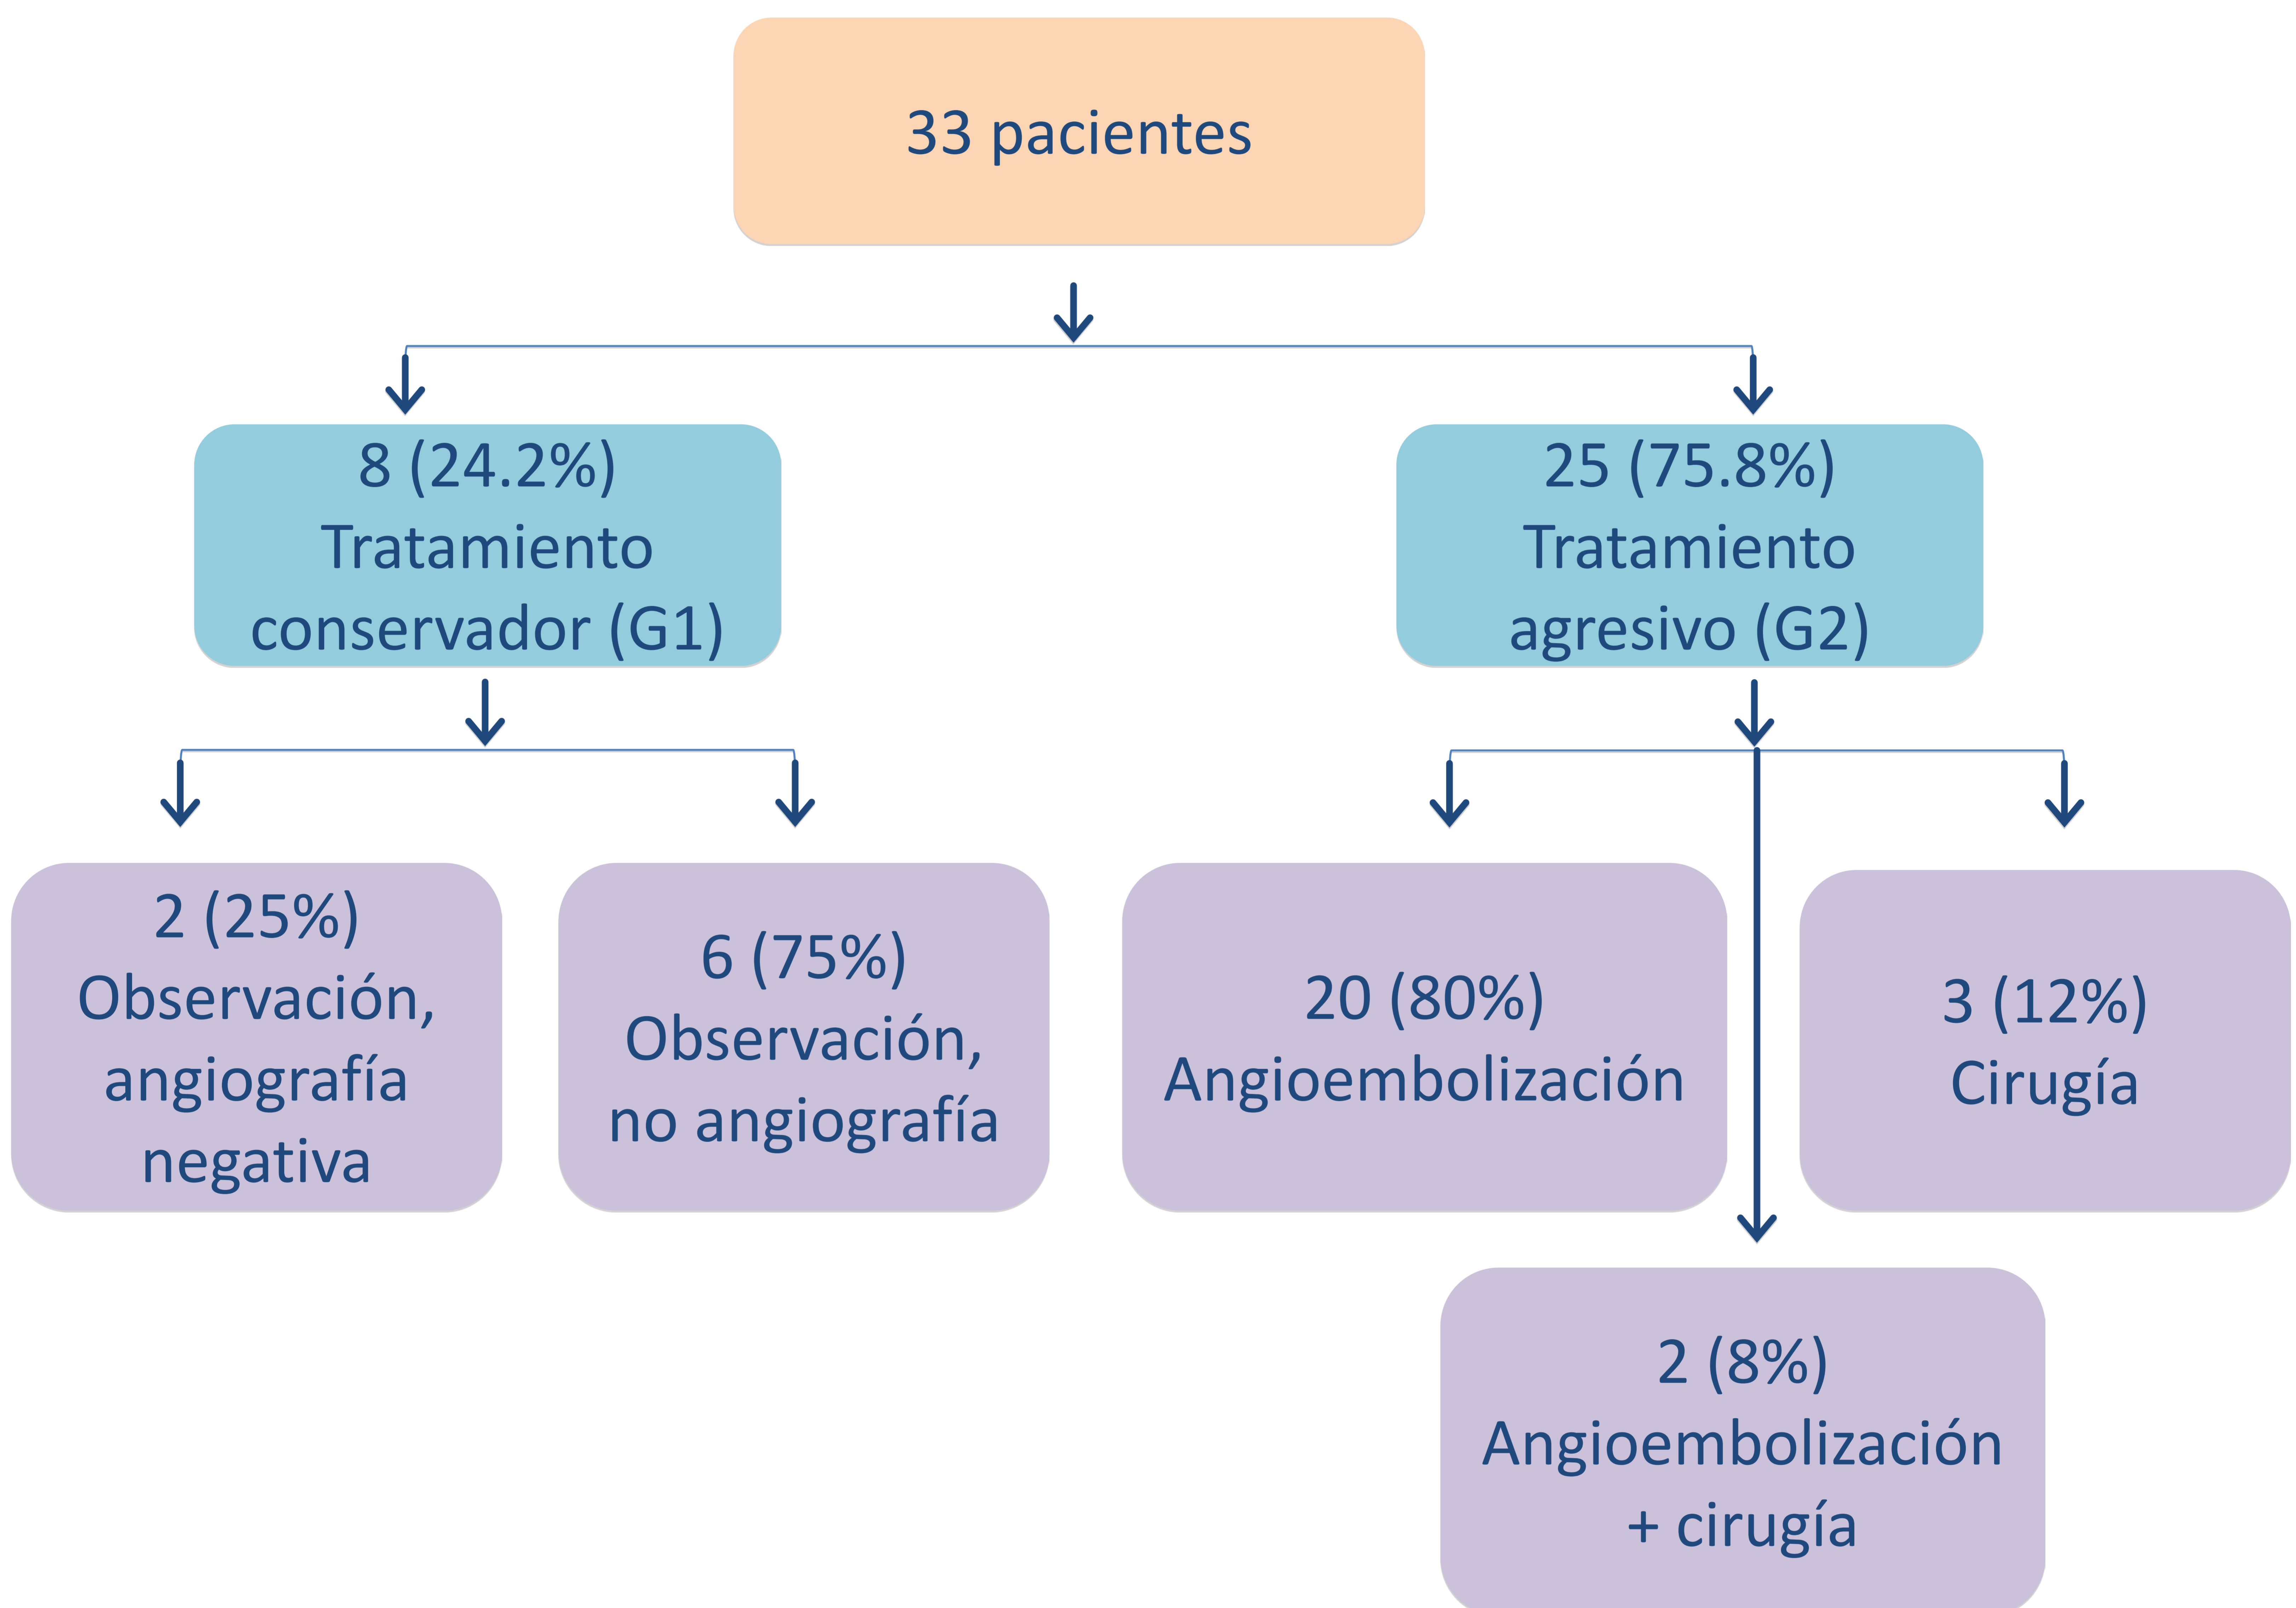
33 pacientes

8 (24.2%)
Tratamiento conservador (G1)

25 (75.8%)
Tratamiento agresivo (G2)

2 (25%)
Observación, angiografía negativa

6 (75%)
Observación, no angiografía

20 (80%)
Angioembolización

3 (12%)
Cirugía

2 (8%)
Angioembolización + cirugía